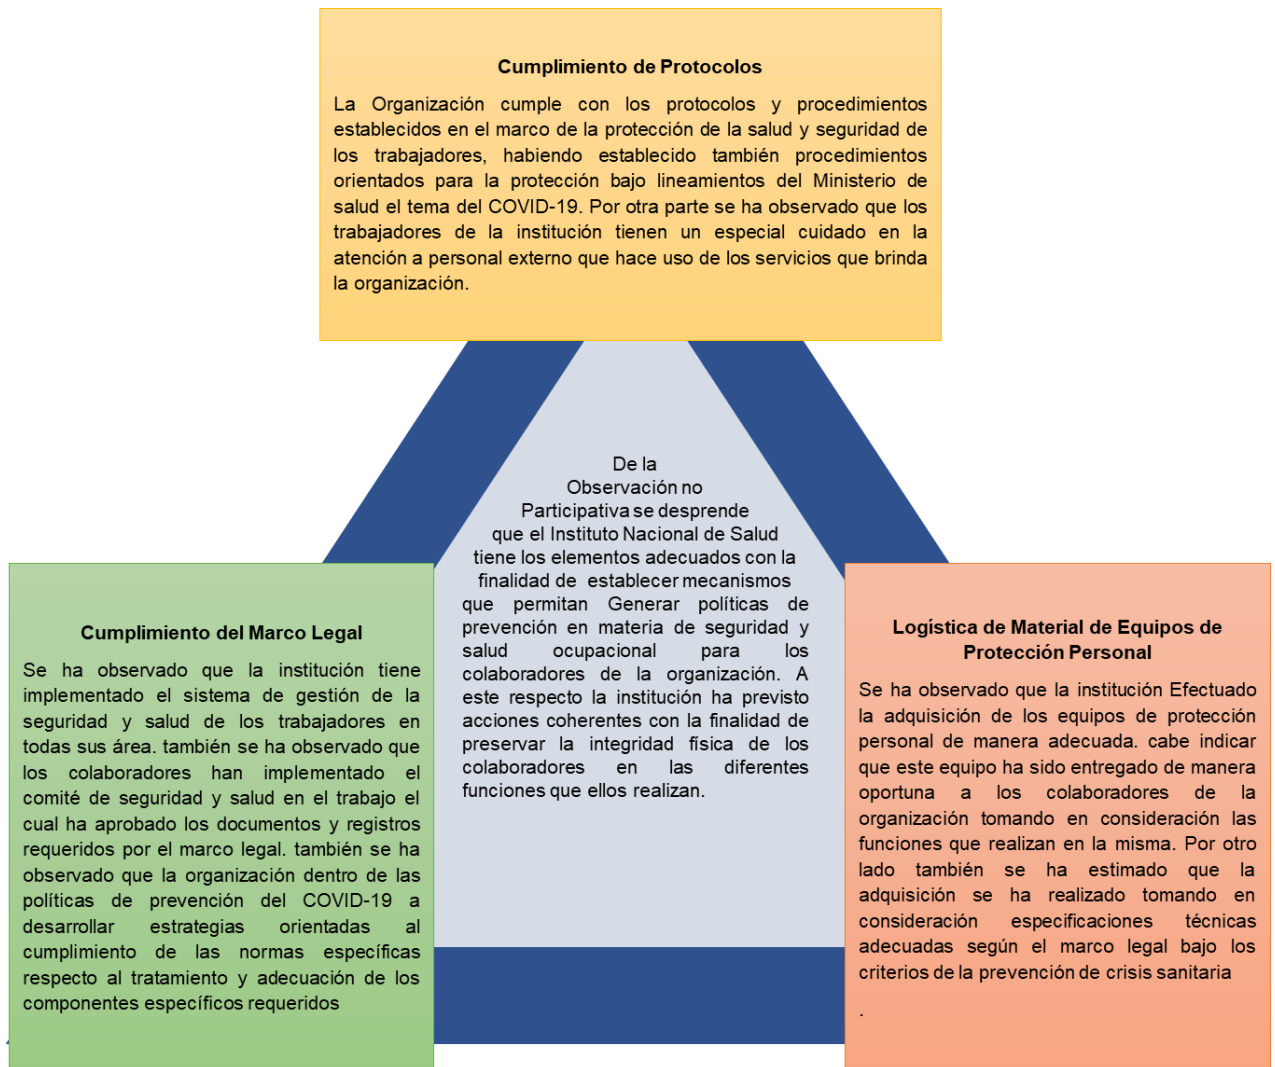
Cumplimiento de Protocolos

La Organización cumple con los protocolos y procedimientos establecidos en el marco de la protección de la salud y seguridad de los trabajadores, habiendo establecido también procedimientos orientados para la protección bajo lineamientos del Ministerio de salud el tema del COVID-19. Por otra parte se ha observado que los trabajadores de la institución tienen un especial cuidado en la atención a personal externo que hace uso de los servicios que brinda la organización.

De la Observación no Participativa se desprende que el Instituto Nacional de Salud tiene los elementos adecuados con la finalidad de establecer mecanismos que permitan Generar políticas de prevención en materia de seguridad y salud ocupacional para los colaboradores de la organización. A este respecto la institución ha previsto acciones coherentes con la finalidad de preservar la integridad física de los colaboradores en las diferentes funciones que ellos realizan.

Cumplimiento del Marco Legal

Se ha observado que la institución tiene implementado el sistema de gestión de la seguridad y salud de los trabajadores en todas sus área. también se ha observado que los colaboradores han implementado el comité de seguridad y salud en el trabajo el cual ha aprobado los documentos y registros requeridos por el marco legal. también se ha observado que la organización dentro de las políticas de prevención del COVID-19 a desarrollar estrategias orientadas al cumplimiento de las normas específicas respecto al tratamiento y adecuación de los componentes específicos requeridos

Logística de Material de Equipos de Protección Personal

Se ha observado que la institución Efectuado la adquisición de los equipos de protección personal de manera adecuada. cabe indicar que este equipo ha sido entregado de manera oportuna a los colaboradores de la organización tomando en consideración las funciones que realizan en la misma. Por otro lado también se ha estimado que la adquisición se ha realizado tomando en consideración especificaciones técnicas adecuadas según el marco legal bajo los criterios de la prevención de crisis sanitaria

.